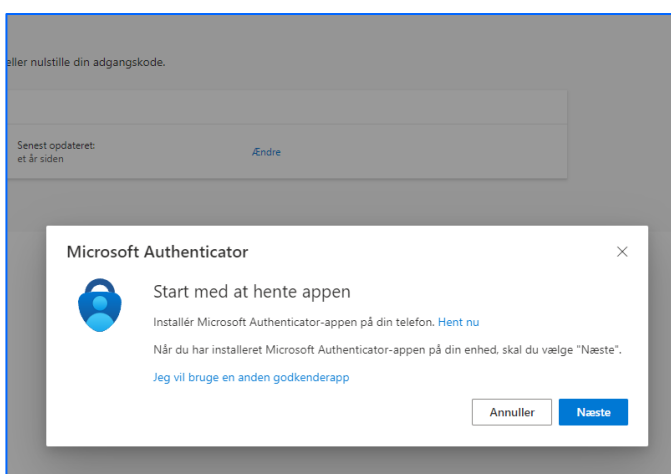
eller nulstille din adgangskode.

Senest opdateret:
et år siden

Ændre

Microsoft Authenticator

×

Start med at hente appen

Installér Microsoft Authenticator-appen på din telefon. Hent nu

Når du har installeret Microsoft Authenticator-appen på din enhed, skal du vælge "Næste".

Jeg vil bruge en anden godkenderapp

Annuller

Næste